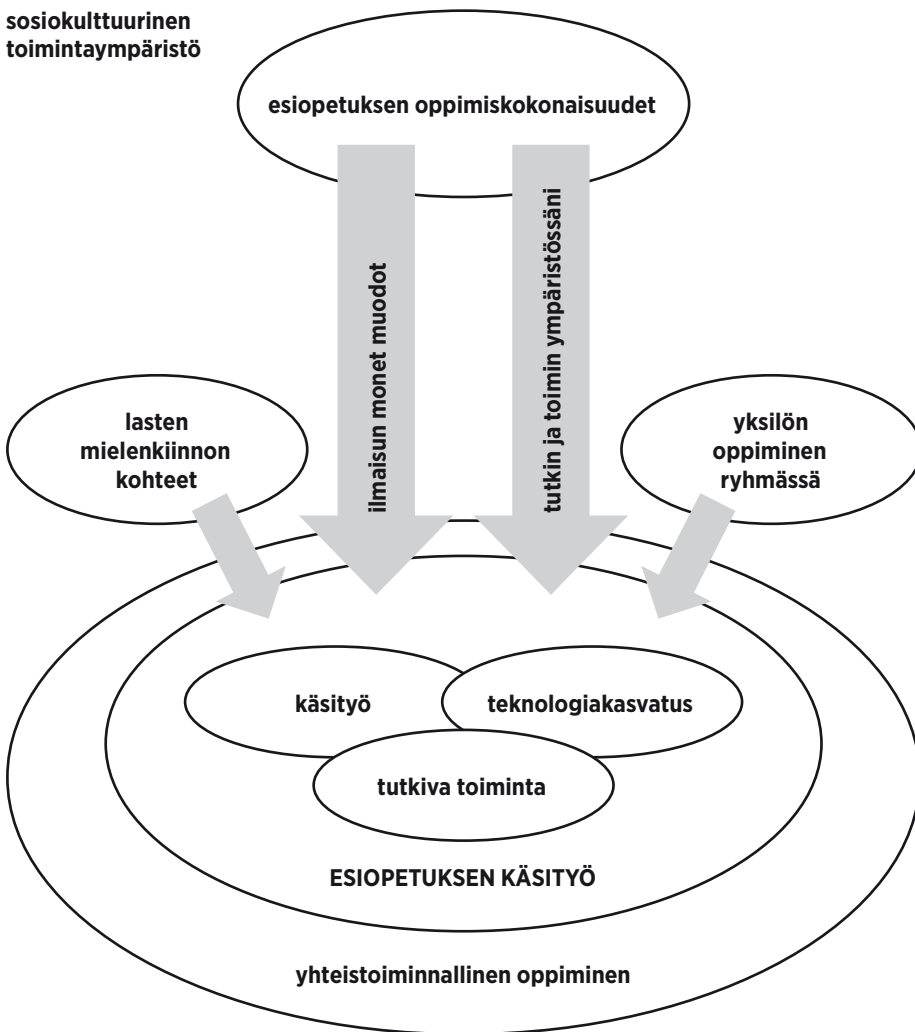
sosiokulttuurinen toimintaympäristö

esiopetuksen oppimiskokonaisuudet

ilmaisun monet muodot

tutkin ja toimin ympäristössäni

lasten mielenkiinnon kohteet

yksilön oppiminen ryhmässä

käsityö

teknologiakasvatus

tutkiva toiminta

ESIOPETUKSEN KÄSITYÖ

yhteistoiminnallinen oppiminen